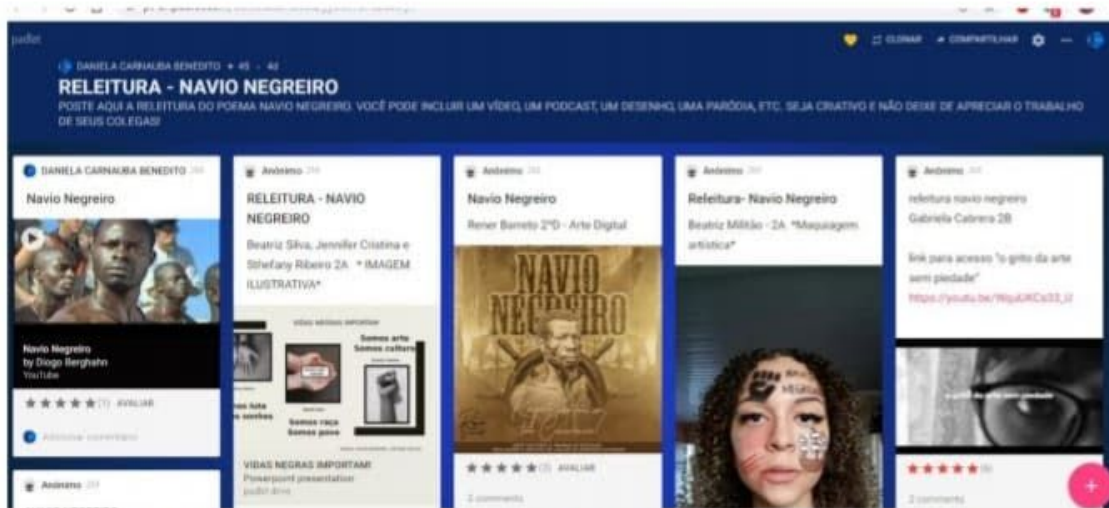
padlet

DANIELA CARNAUBA BENEDITO • 45 • 4d

RELEITURA - NAVIO NEGREIRO

POSTE AQUI A RELEITURA DO POEMA NAVIO NEGREIRO. VOCÊ PODE INCLUIR UM VÍDEO, UM PODCAST, UM DESENHO, UMA PARÓDIA, ETC. SEJA CRIATIVO E NÃO DEIXE DE APRECIAR O TRABALHO DE SEUS COLEGAS!

CLONAR COMPARTILHAR

DANIELA CARNAUBA BENEDITO

Navio Negreiro

Navio Negreiro
by Diogo Berghahn
YouTube

★★★★★ (1) AVALIAR

Adicionar comentário

Anônimo

Anônimo

RELEITURA - NAVIO NEGREIRO

Beatriz Silva, Jennifer Cristina e Sthefany Ribeiro 2A * IMAGEM ILUSTRATIVA*

VIDAS NEGRAS IMPORTAM

Somos arte
Somos cultura

Somos raça
Somos povo

VIDAS NEGRAS IMPORTAM!
Powerpoint presentation
padlet drive

Anônimo

Navio Negreiro

Rener Barreto 2°D - Arte Digital

NAVIO NEGREIRO

★★★★★ (2) AVALIAR

2 comments

Anônimo

Releitura- Navio Negreiro

Beatriz Militão - 2A *Maquiagem artística*

Anônimo

releitura navio negreiro Gabriela Cabrera 2B

link para acesso "o grito da arte sem piedade"
https://youtu.be/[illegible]

★★★★★ (5)

2 comments

+